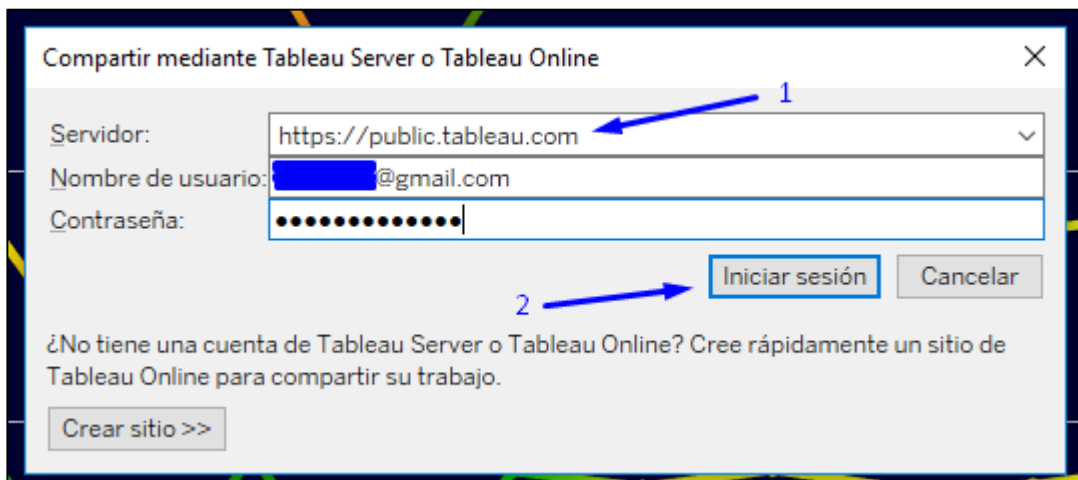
Compartir mediante Tableau Server o Tableau Online

×

1

Servidor: https://public.tableau.com

Nombre de usuario: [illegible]@gmail.com

Contraseña: •••••••••••••

2

Iniciar sesión

Cancelar

¿No tiene una cuenta de Tableau Server o Tableau Online? Cree rápidamente un sitio de Tableau Online para compartir su trabajo.

Crear sitio >>